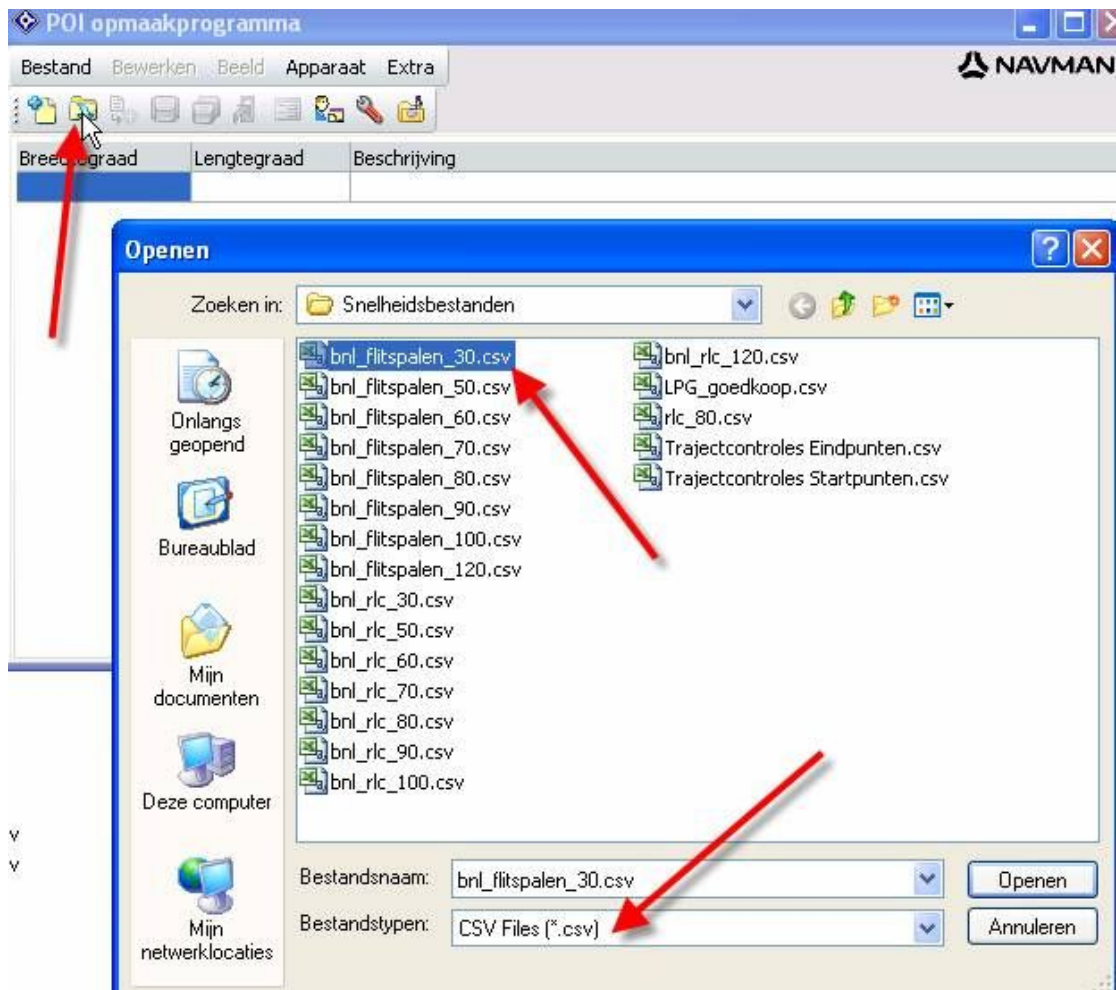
POI opmaakprogramma

Bestand Bewerken Beeld Apparaat Extra

NAVMAN

Bree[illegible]graad Lengtegraad Beschrijving

Openen

Zoeken in: Snelheidsbestanden

Onlangs geopend

Bureaublad

Mijn documenten

Deze computer

Mijn netwerklocaties

bnl_flitspalen_30.csv
bnl_flitspalen_50.csv
bnl_flitspalen_60.csv
bnl_flitspalen_70.csv
bnl_flitspalen_80.csv
bnl_flitspalen_90.csv
bnl_flitspalen_100.csv
bnl_flitspalen_120.csv
bnl_rlc_30.csv
bnl_rlc_50.csv
bnl_rlc_60.csv
bnl_rlc_70.csv
bnl_rlc_80.csv
bnl_rlc_90.csv
bnl_rlc_100.csv
bnl_rlc_120.csv
LPG_goedkoop.csv
rlc_80.csv
Trajectcontroles Eindpunten.csv
Trajectcontroles Startpunten.csv

Bestandsnaam: bnl_flitspalen_30.csv

Bestandstypen: CSV Files (*.csv)

Openen

Annuleren